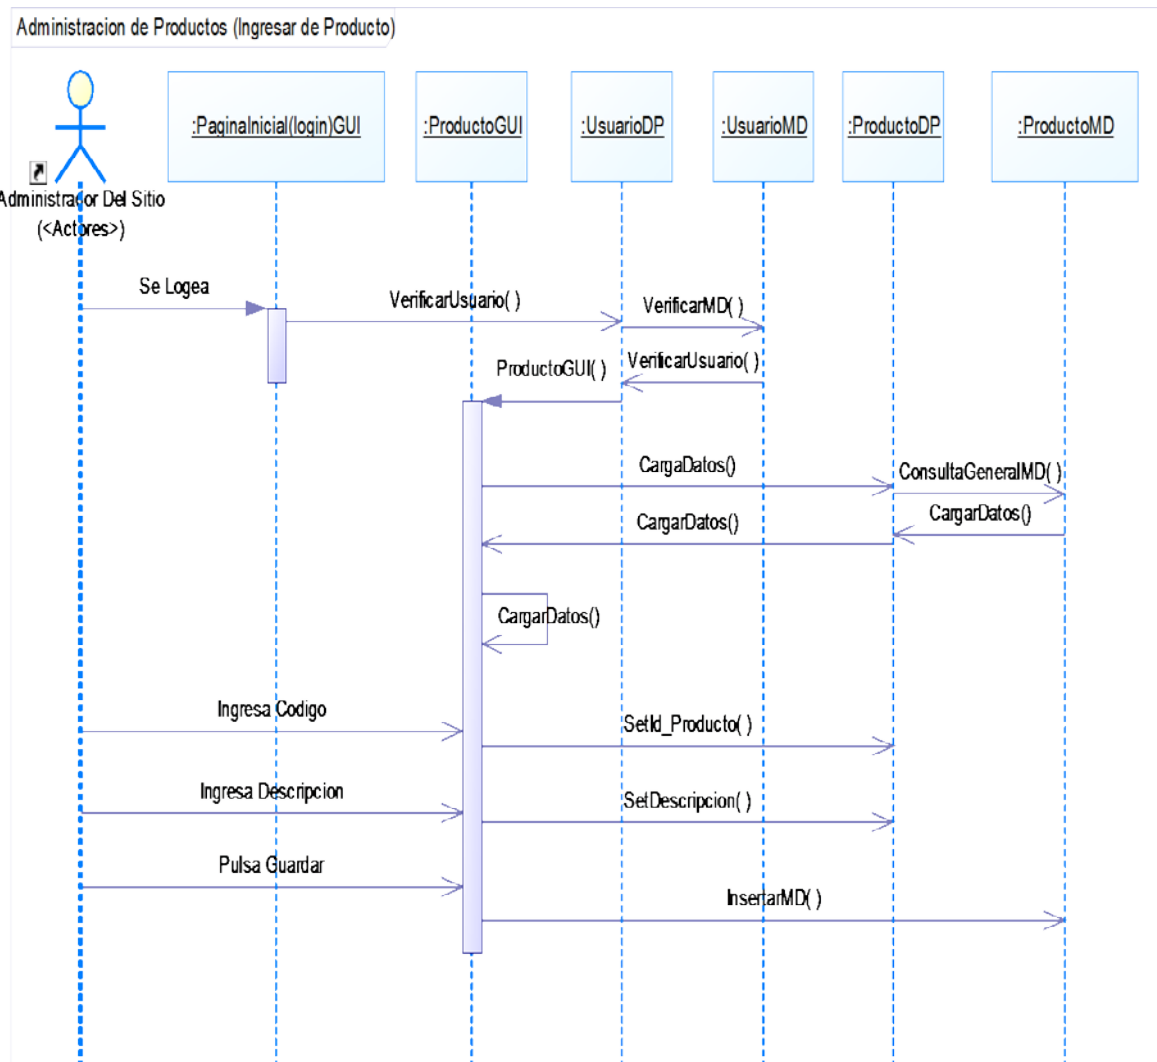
Administracion de Productos (Ingresar de Producto)

Administrador Del Sitio
(<Actores>)

:PaginaInicial(login)GUI

:ProductoGUI

:UsuarioDP

:UsuarioMD

:ProductoDP

:ProductoMD

Se Logea

VerificarUsuario( )

VerificarMD( )

VerificarUsuario( )

ProductoGUI( )

CargaDatos()

ConsultaGeneralMD( )

CargarDatos()

CargarDatos()

CargarDatos()

Ingresa Codigo

SetId_Producto( )

Ingresa Descripcion

SetDescripcion( )

Pulsa Guardar

InsertarMD( )